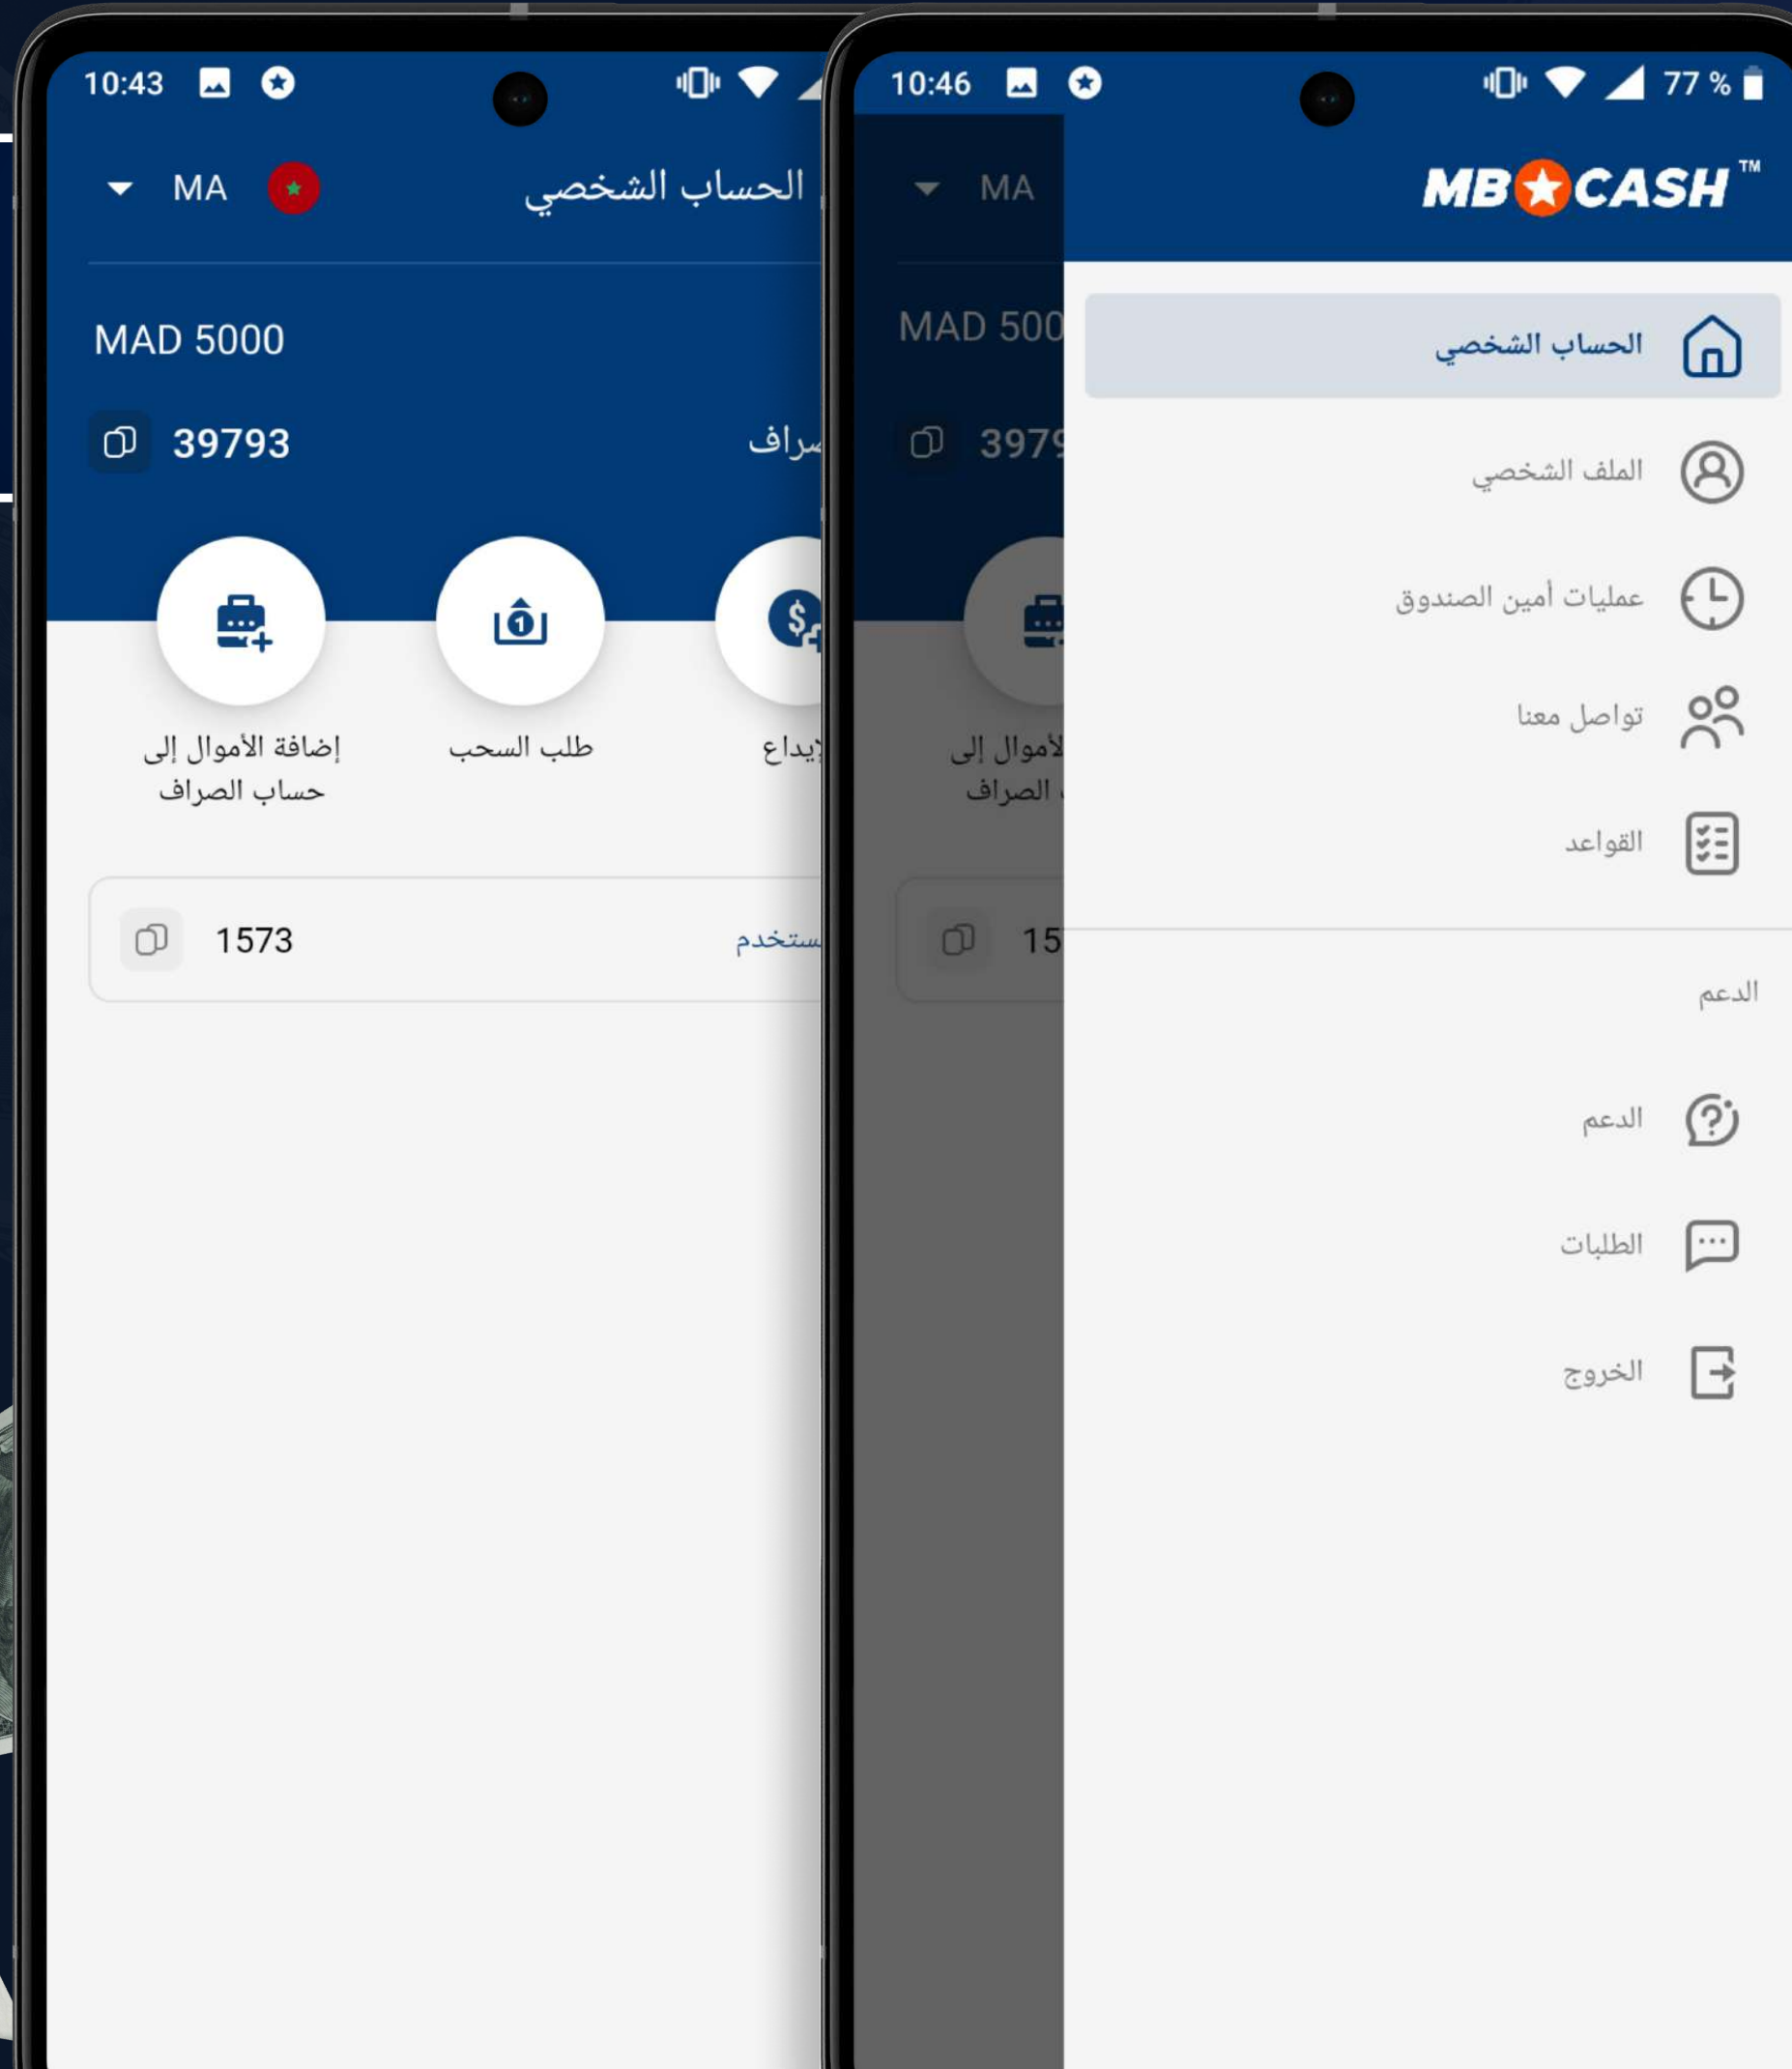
10:43

MA

الحساب الشخصي

MAD 5000

39793

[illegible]راف

إضافة الأموال إلى حساب الصراف

طلب السحب

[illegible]يداع

1573

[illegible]ستخدم

10:46

77 %

MA

MAD 500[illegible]

397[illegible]

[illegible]لأموال إلى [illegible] الصراف

15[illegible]

MB CASH™

الحساب الشخصي

الملف الشخصي

عمليات أمين الصندوق

تواصل معنا

القواعد

الدعم

الدعم

الطلبات

الخروج